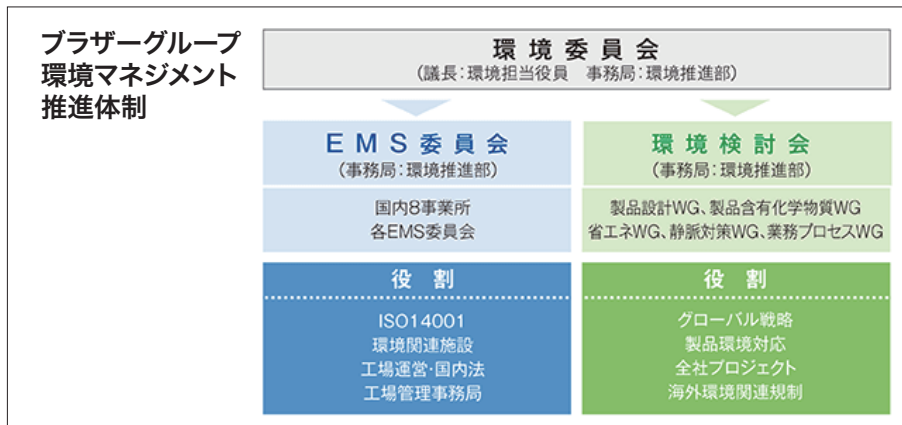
ブラザーグループ
環境マネジメント
推進体制

環境委員会
(議長:環境担当役員　事務局:環境推進部)

EMS委員会
(事務局:環境推進部)

国内8事業所
各EMS委員会

役割

ISO14001
環境関連施設
工場運営・国内法
工場管理事務局

環境検討会
(事務局:環境推進部)

製品設計WG、製品含有化学物質WG
省エネWG、静脈対策WG、業務プロセスWG

役割

グローバル戦略
製品環境対応
全社プロジェクト
海外環境関連規制